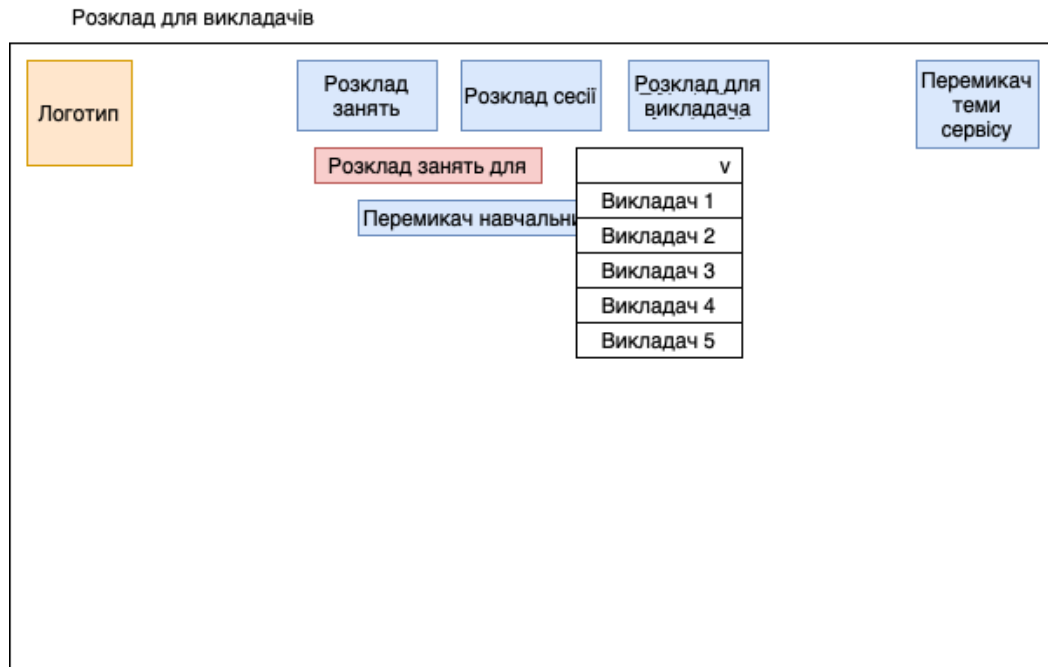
Розклад для викладачів

Логотип

Розклад занять

Розклад сесії

Розклад для викладача

Перемикач теми сервісу

Розклад занять для

v

Перемикач навчальн

Викладач 1

Викладач 2

Викладач 3

Викладач 4

Викладач 5